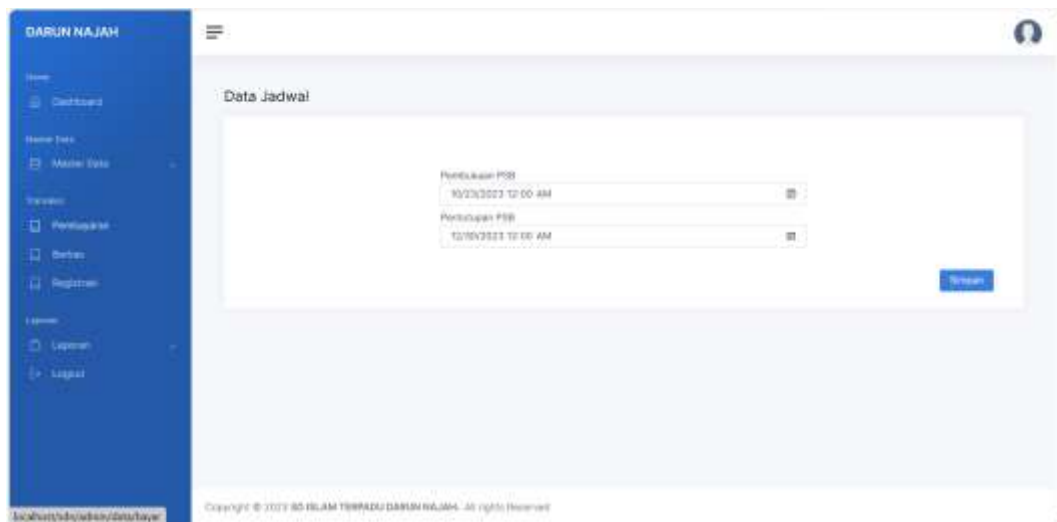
DARUN NAJAH

Home
Dashboard

Master Data
Master Data

Transaksi
Pembayaran
Berkas
Registrasi

Laporan
Laporan
Logout

Data Jadwal

Pembukaan PSB
10/23/2023 12:00 AM

Penutupan PSB
12/30/2023 12:00 AM

Simpan

Copyright © 2023 SD ISLAM TERPADU DARUN NAJAH. All rights Reserved

localhost/sdo/admin/data/bayar